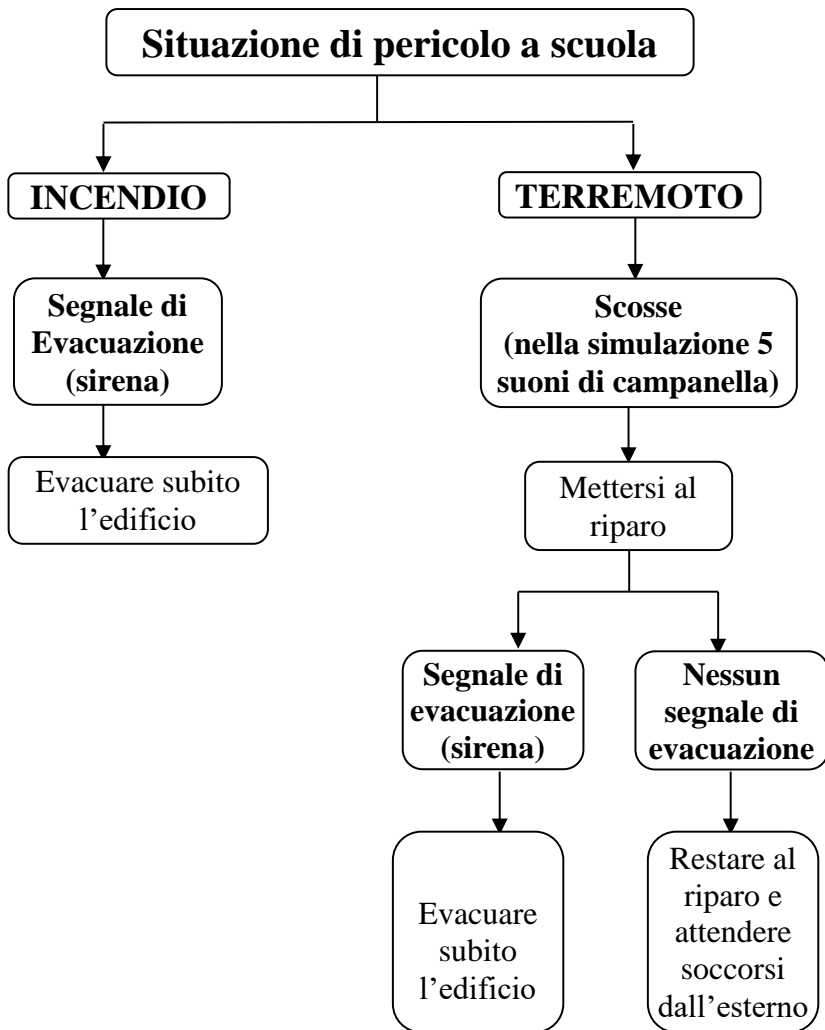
Situazione di pericolo a scuola

INCENDIO

Segnale di Evacuazione (sirena)

Evacuare subito l’edificio

TERREMOTO

Scosse (nella simulazione 5 suoni di campanella)

Mettersi al riparo

Segnale di evacuazione (sirena)

Evacuare subito l’edificio

Nessun segnale di evacuazione

Restare al riparo e attendere soccorsi dall’esterno